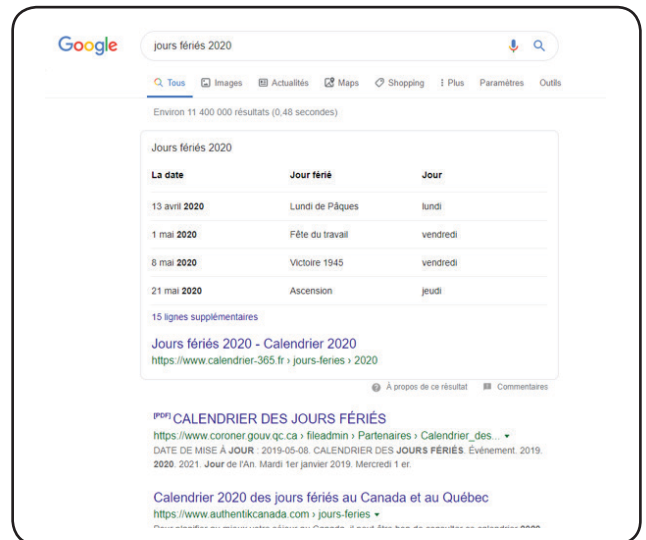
Google

jours fériés 2020

Tous Images Actualités Maps Shopping : Plus Paramètres Outils

Environ 11 400 000 résultats (0,48 secondes)

Jours fériés 2020

| La date | Jour férié | Jour |
|---|---|---|
| 13 avril 2020 | Lundi de Pâques | lundi |
| 1 mai 2020 | Fête du travail | vendredi |
| 8 mai 2020 | Victoire 1945 | vendredi |
| 21 mai 2020 | Ascension | jeudi |

15 lignes supplémentaires

Jours fériés 2020 - Calendrier 2020
https://www.calendrier-365.fr › jours-feries › 2020

À propos de ce résultat Commentaires

[PDF] CALENDRIER DES JOURS FÉRIÉS
https://www.coroner.gouv.qc.ca › fileadmin › Partenaires › Calendrier_des... ▾
DATE DE MISE À JOUR : 2019-05-08. CALENDRIER DES JOURS FÉRIÉS. Événement. 2019. 2020. 2021. Jour de l'An. Mardi 1er janvier 2019. Mercredi 1 er.

Calendrier 2020 des jours fériés au Canada et au Québec
https://www.authentikcanada.com › jours-feries ▾
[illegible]